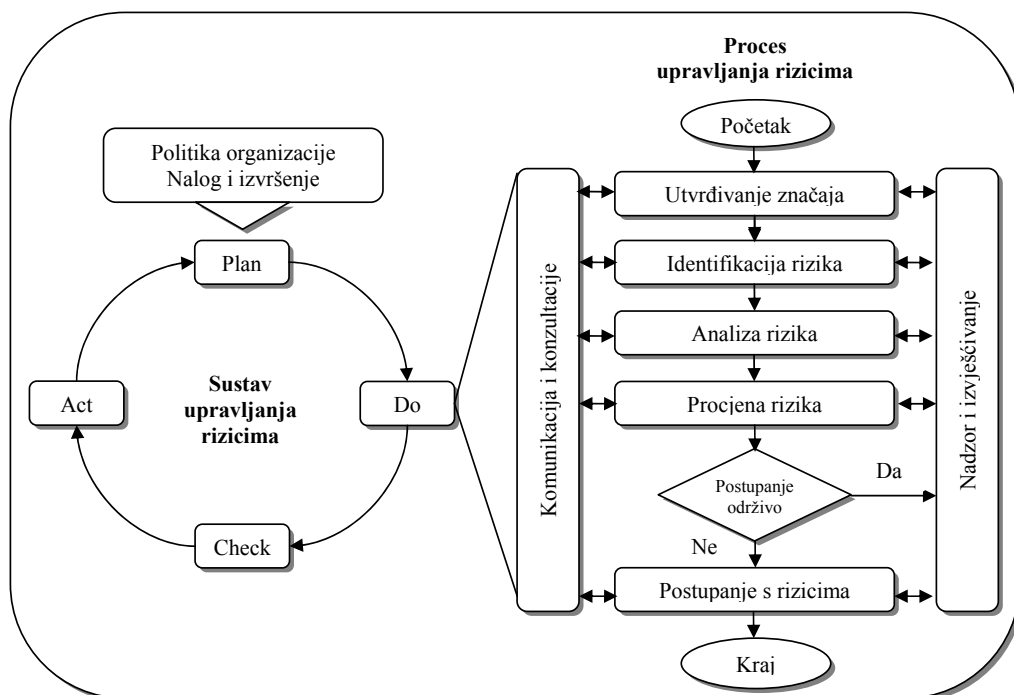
Proces upravljanja rizicima

Početak

Politika organizacije
Nalog i izvršenje

Plan

Sustav upravljanja rizicima

Act

Do

Check

Komunikacija i konzultacije

Utvrđivanje značaja

Identifikacija rizika

Analiza rizika

Procjena rizika

Postupanje održivo

Da

Ne

Postupanje s rizicima

Kraj

Nadzor i izvješćivanje